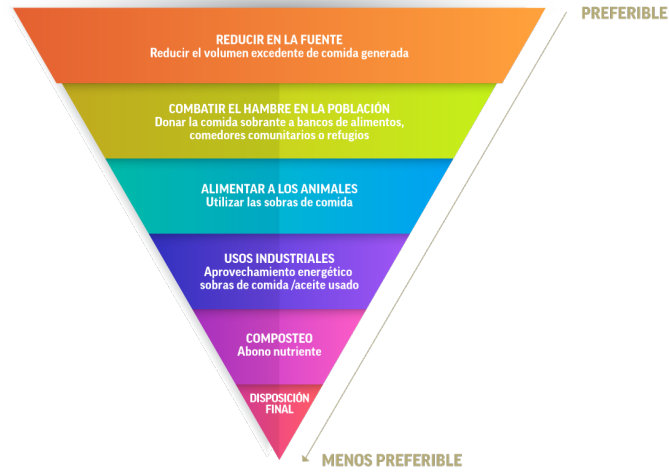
PREFERIBLE

REDUCIR EN LA FUENTE
Reducir el volumen excedente de comida generada

COMBATIR EL HAMBRE EN LA POBLACIÓN
Donar la comida sobrante a bancos de alimentos, comedores comunitarios o refugios

ALIMENTAR A LOS ANIMALES
Utilizar las sobras de comida

USOS INDUSTRIALES
Aprovechamiento energético sobras de comida /aceite usado

COMPOSTEO
Abono nutriente

DISPOSICIÓN FINAL

MENOS PREFERIBLE